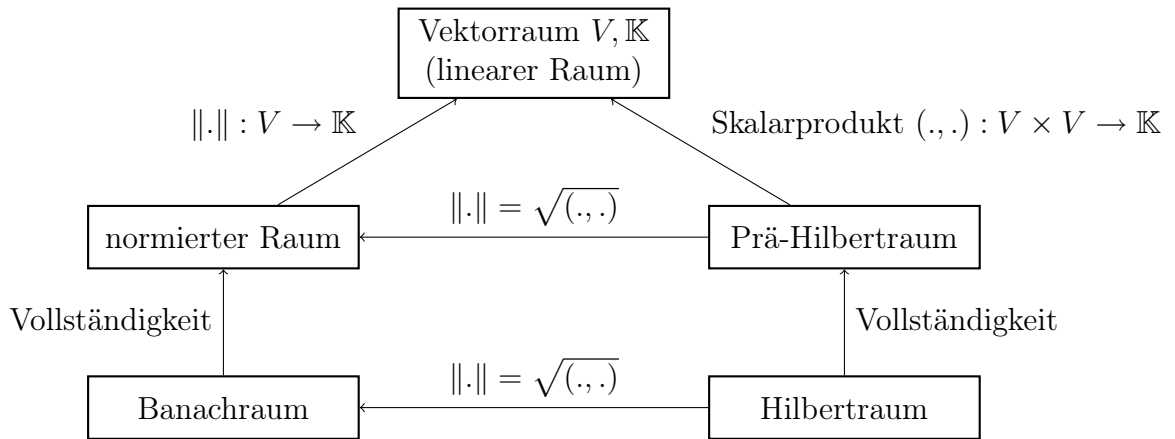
Vektorraum $V, \mathbb{K}$
(linearer Raum)

$\|.\| : V \to \mathbb{K}$

Skalarprodukt $(.,.) : V \times V \to \mathbb{K}$

$\|.\| = \sqrt{(.,.)}$

normierter Raum

Prä-Hilbertraum

Vollständigkeit

Vollständigkeit

$\|.\| = \sqrt{(.,.)}$

Banachraum

Hilbertraum